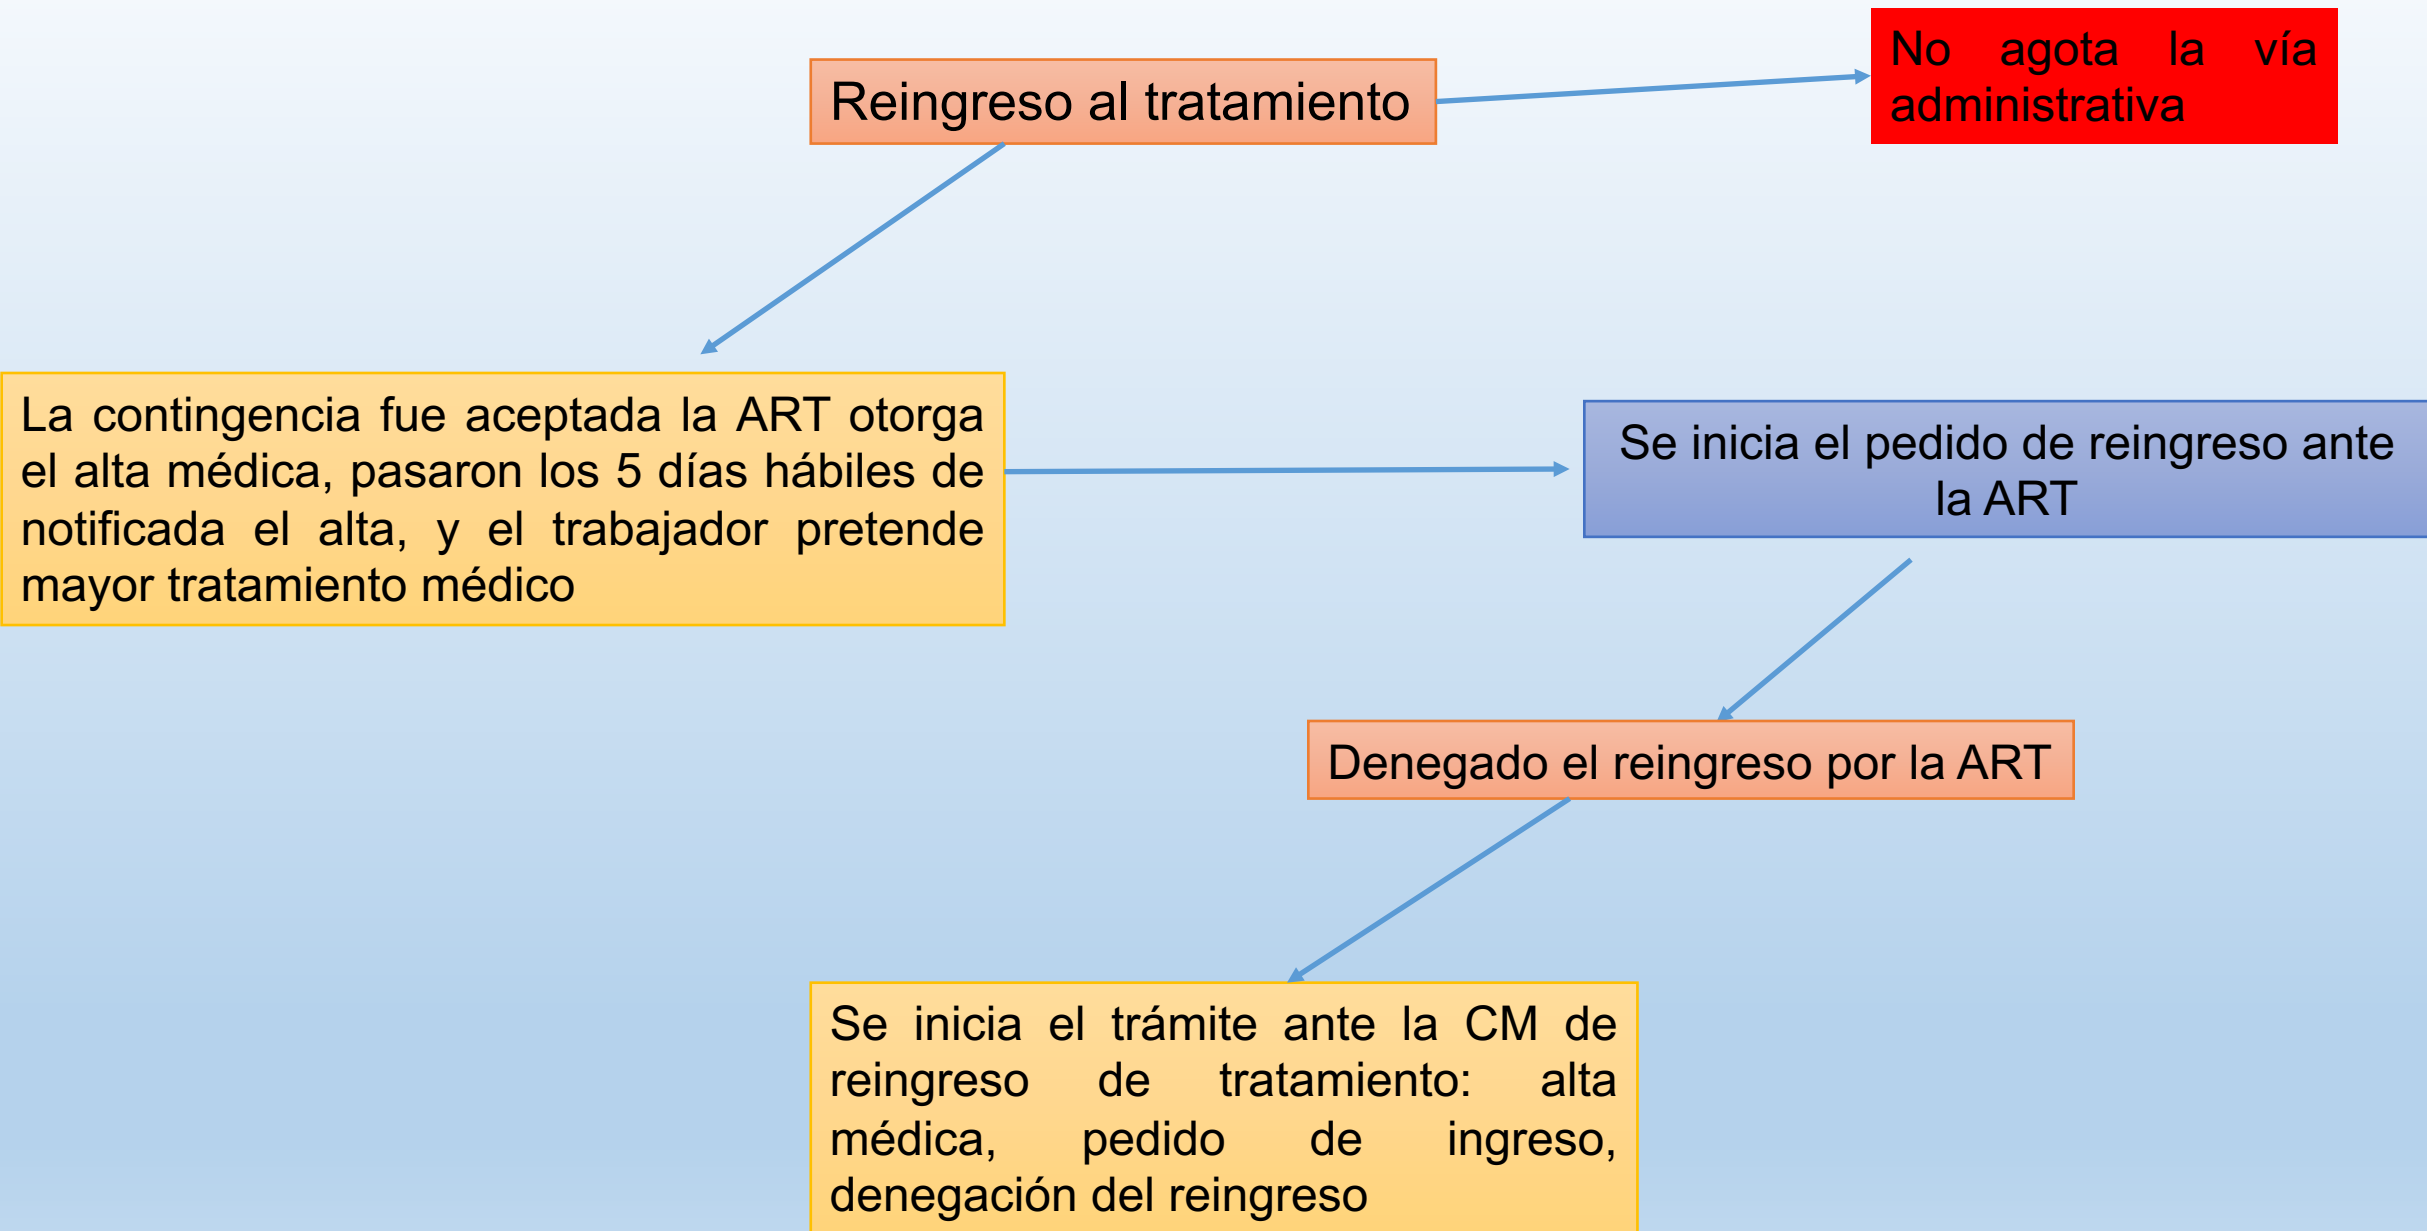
Reingreso al tratamiento

No agota la vía administrativa

La contingencia fue aceptada la ART otorga el alta médica, pasaron los 5 días hábiles de notificada el alta, y el trabajador pretende mayor tratamiento médico

Se inicia el pedido de reingreso ante la ART

Denegado el reingreso por la ART

Se inicia el trámite ante la CM de reingreso de tratamiento: alta médica, pedido de ingreso, denegación del reingreso